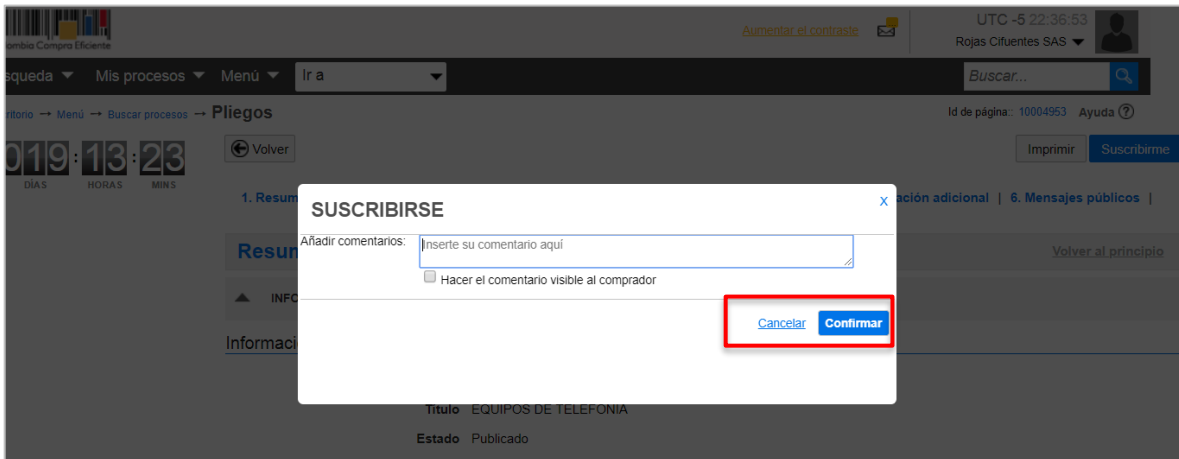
ombia Compra Eficiente

Aumentar el contraste

UTC -5 22:36:53
Rojas Cifuentes SAS

squeda ▼ Mis procesos ▼ Menú ▼ Ir a

Buscar...

ritorio → Menú → Buscar procesos → Pliegos

Id de página:: 10004953 Ayuda ?

019:13:23
DÍAS HORAS MINS

Volver

Imprimir Suscribirme

1. Resum

ación adicional | 6. Mensajes públicos |

Resum

Volver al principio

INFO

Informaci

SUSCRIBIRSE

x

Añadir comentarios: Inserte su comentario aquí

Hacer el comentario visible al comprador

Cancelar Confirmar

Título EQUIPOS DE TELEFONIA

Estado Publicado